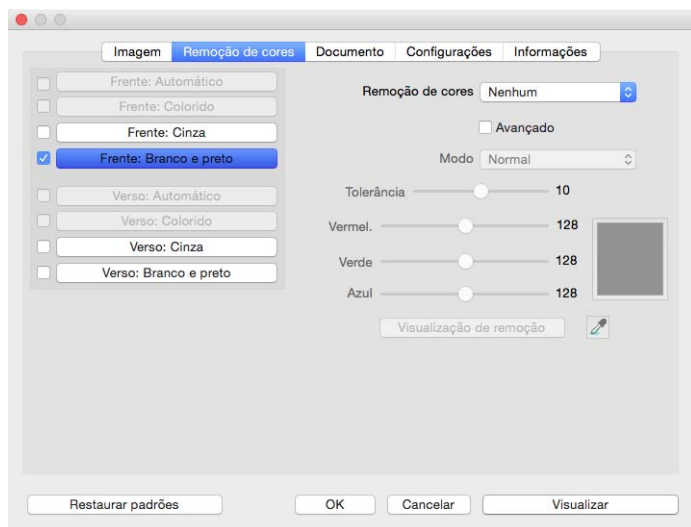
Imagem | Remoção de cores | Documento | Configurações | Informações

Frente: Automático
Frente: Colorido
Frente: Cinza
Frente: Branco e preto

Verso: Automático
Verso: Colorido
Verso: Cinza
Verso: Branco e preto

Remoção de cores Nenhum

Avançado

Modo Normal

Tolerância 10

Vermel. 128

Verde 128

Azul 128

Visualização de remoção

Restaurar padrões

OK

Cancelar

Visualizar